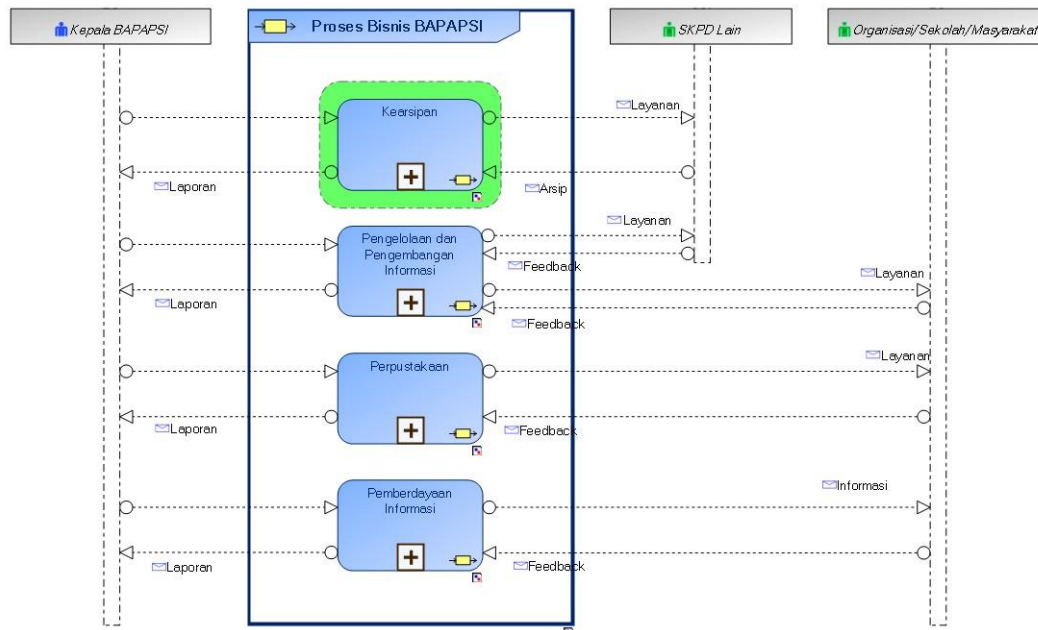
Kepala BAPAPSI

Proses Bisnis BAPAPSI

SKPD Lain

Organisasi/Sekolah/Masyarakat

Kearsipan

Layanan

Laporan

Arsip

Layanan

Pengelolaan dan Pengembangan Informasi

Feedback

Layanan

Laporan

Feedback

Layanan

Perpustakaan

Laporan

Feedback

Informasi

Pemberdayaan Informasi

Laporan

Feedback